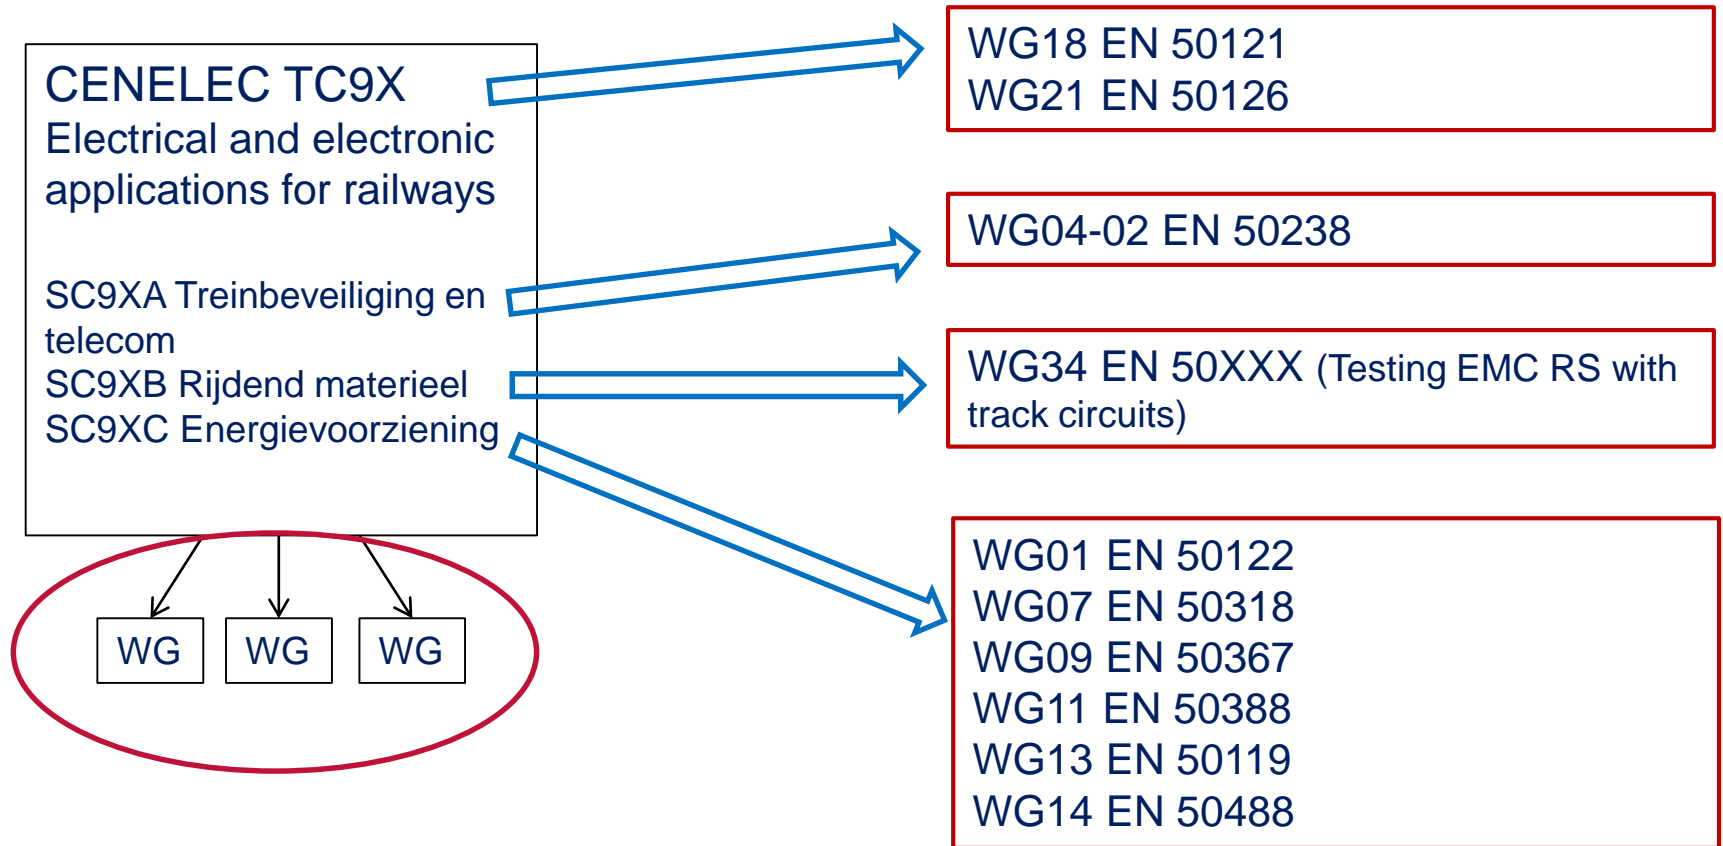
CENELEC TC9X
Electrical and electronic applications for railways

SC9XA Treinbeveiliging en telecom
SC9XB Rijdend materieel
SC9XC Energievoorziening

WG
WG
WG

WG18 EN 50121
WG21 EN 50126

WG04-02 EN 50238

WG34 EN 50XXX (Testing EMC RS with track circuits)

WG01 EN 50122
WG07 EN 50318
WG09 EN 50367
WG11 EN 50388
WG13 EN 50119
WG14 EN 50488